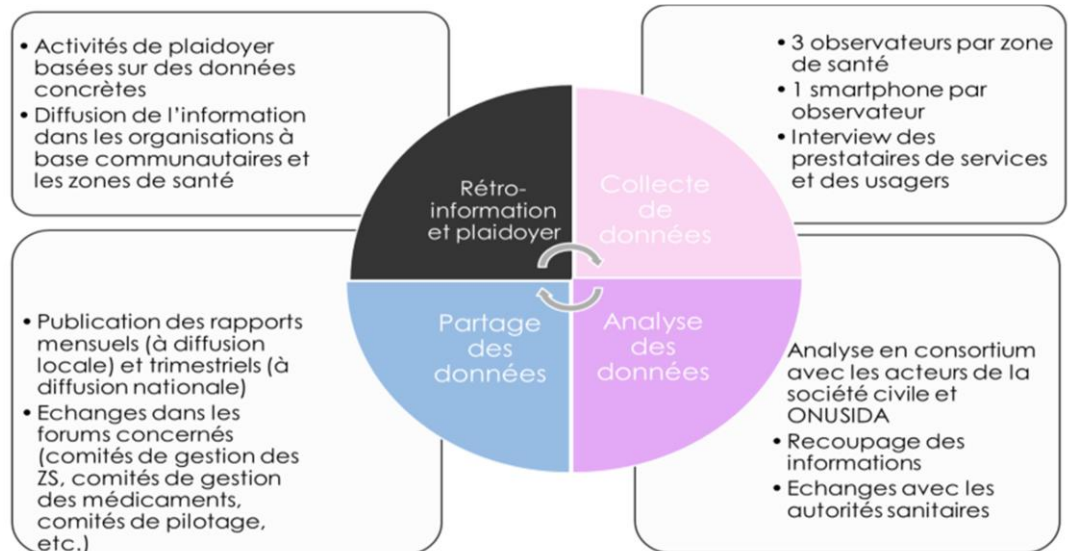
• Activités de plaidoyer basées sur des données concrètes
• Diffusion de l'information dans les organisations à base communautaires et les zones de santé

• 3 observateurs par zone de santé
• 1 smartphone par observateur
• Interview des prestataires de services et des usagers

Rétro-information et plaidoyer

Collecte de données

Partage des données

Analyse des données

• Publication des rapports mensuels (à diffusion locale) et trimestriels (à diffusion nationale)
• Echanges dans les forums concernés (comités de gestion des ZS, comités de gestion des médicaments, comités de pilotage, etc.)

Analyse en consortium avec les acteurs de la société civile et ONUSIDA
• Recoupage des informations
• Echanges avec les autorités sanitaires